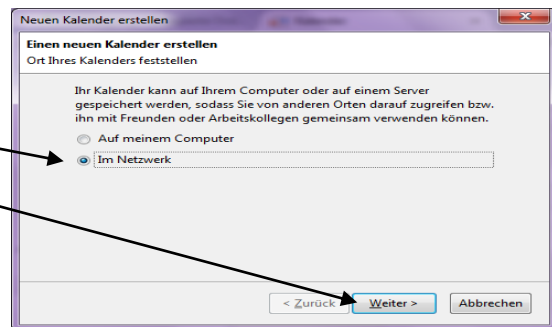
Neuen Kalender erstellen

Einen neuen Kalender erstellen
Ort Ihres Kalenders feststellen

Ihr Kalender kann auf Ihrem Computer oder auf einem Server gespeichert werden, sodass Sie von anderen Orten darauf zugreifen bzw. ihn mit Freunden oder Arbeitskollegen gemeinsam verwenden können.

Auf meinem Computer

Im Netzwerk

< Zurück

Weiter >

Abbrechen